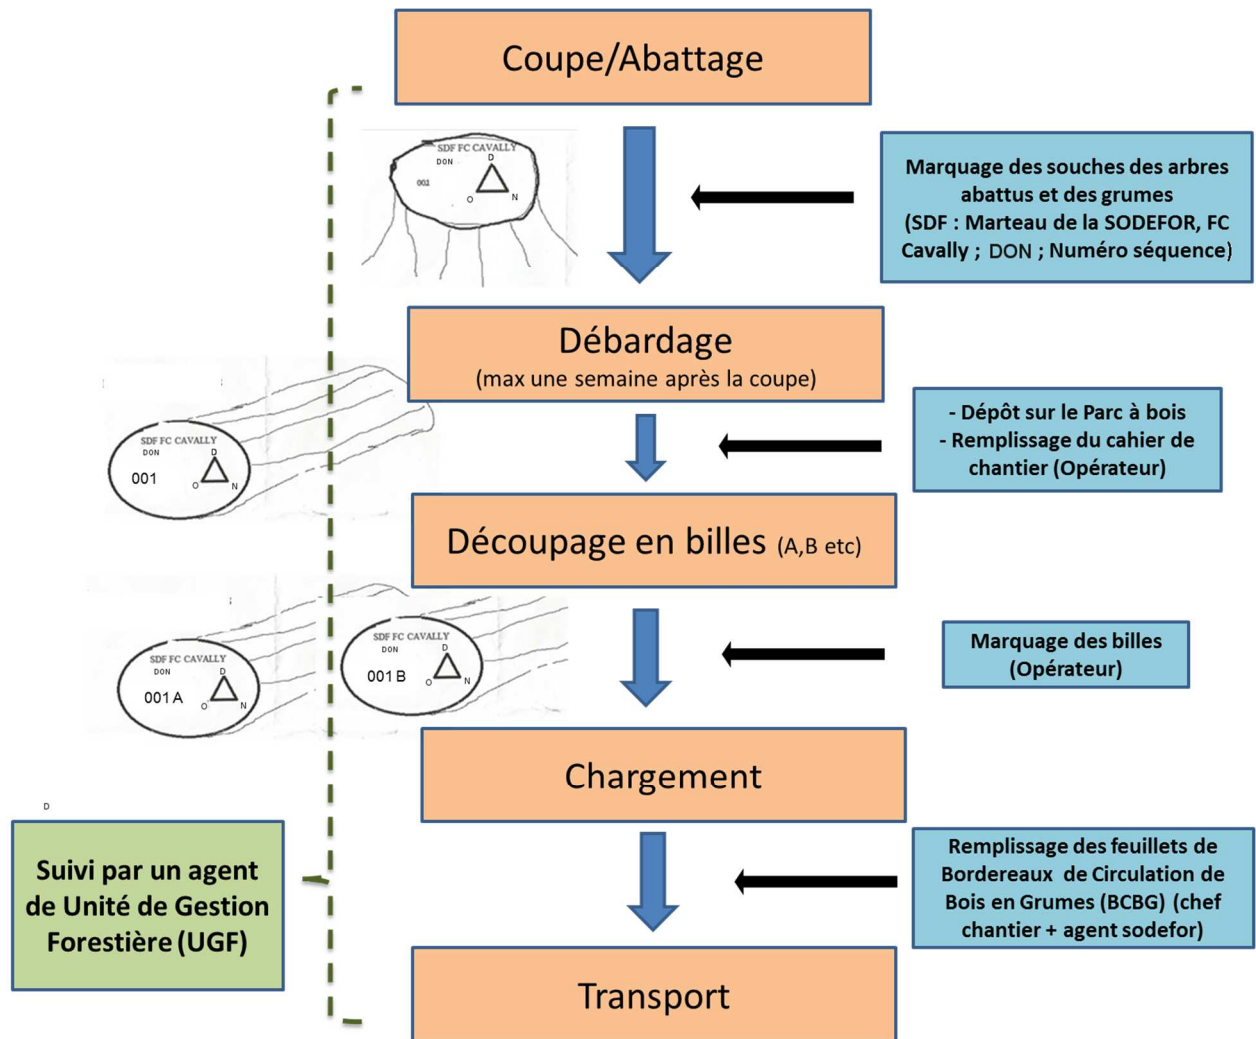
Coupe/Abattage

SDF FC CAVALLY
DON
D
002
O
N

Marquage des souches des arbres abattus et des grumes (SDF : Marteau de la SODEFOR, FC Cavally ; DON ; Numéro séquence)

Débardage
(max une semaine après la coupe)

SDF FC CAVALLY
DON
D
001
O
N

- Dépôt sur le Parc à bois
- Remplissage du cahier de chantier (Opérateur)

Découpage en billes (A,B etc)

SDF FC CAVALLY
DON
D
001 A
O
N

SDF FC CAVALLY
DON
D
001 B
O
N

Marquage des billes (Opérateur)

Chargement

D

Suivi par un agent de Unité de Gestion Forestière (UGF)

Remplissage des feuillets de Bordereaux de Circulation de Bois en Grumes (BCBG) (chef chantier + agent sodefor)

Transport